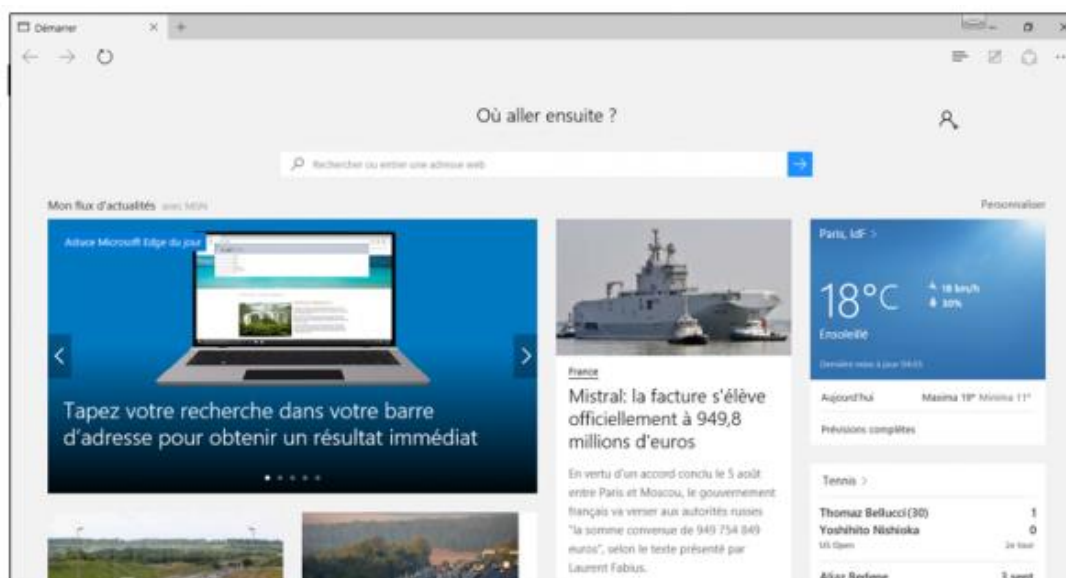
Démarrer

Où aller ensuite ?

Rechercher ou entrer une adresse web

Mon flux d'actualités avec MSN

Personnaliser

Astuce Microsoft Edge du jour

Tapez votre recherche dans votre barre d'adresse pour obtenir un résultat immédiat

France

Mistral: la facture s'élève officiellement à 949,8 millions d'euros

En vertu d'un accord conclu le 5 août entre Paris et Moscou, le gouvernement français va verser aux autorités russes "la somme convenue de 949 754 849 euros", selon le texte présenté par Laurent Fabius.

Paris, IdF >

18°C

18 km/h

30%

Ensoleillé

Dernière mise à jour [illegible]

Aujourd'hui

Maxima 19° Minima 11°

Prévisions complètes

Tennis >

Thomaz Bellucci (30) 1

Yoshihito Nishioka 0

US Open 2e tour

Aljaz Bedene 3 sept